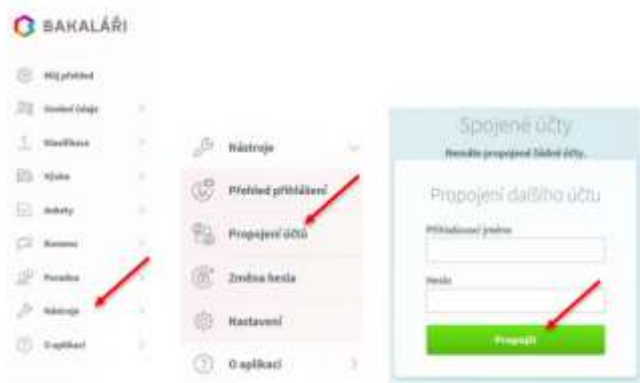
BAKALÁŘI

Můj přehled
Osobní údaje
Klasifikace
Výuka
Ankety
Komens
Poradna
Nástroje
O aplikaci

Nástroje
Přehled přihlášení
Propojení účtů
Změna hesla
Nastavení
O aplikaci

Spojené účty
Nemáte propojené žádné účty.

Propojení dalšího účtu
Přihlašovací jméno
Heslo
Propojit